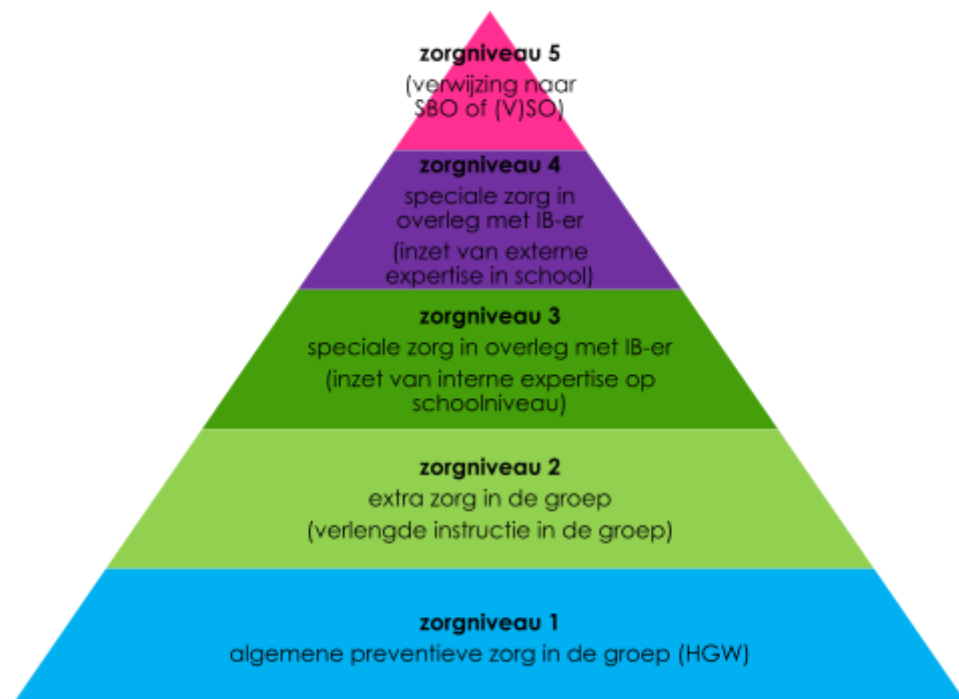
**zorgniveau 5**
(verwijzing naar SBO of (V)SO)

**zorgniveau 4**
speciale zorg in overleg met IB-er
(inzet van externe expertise in school)

**zorgniveau 3**
speciale zorg in overleg met IB-er
(inzet van interne expertise op schoolniveau)

**zorgniveau 2**
extra zorg in de groep
(verlengde instructie in de groep)

**zorgniveau 1**
algemene preventieve zorg in de groep (HGW)